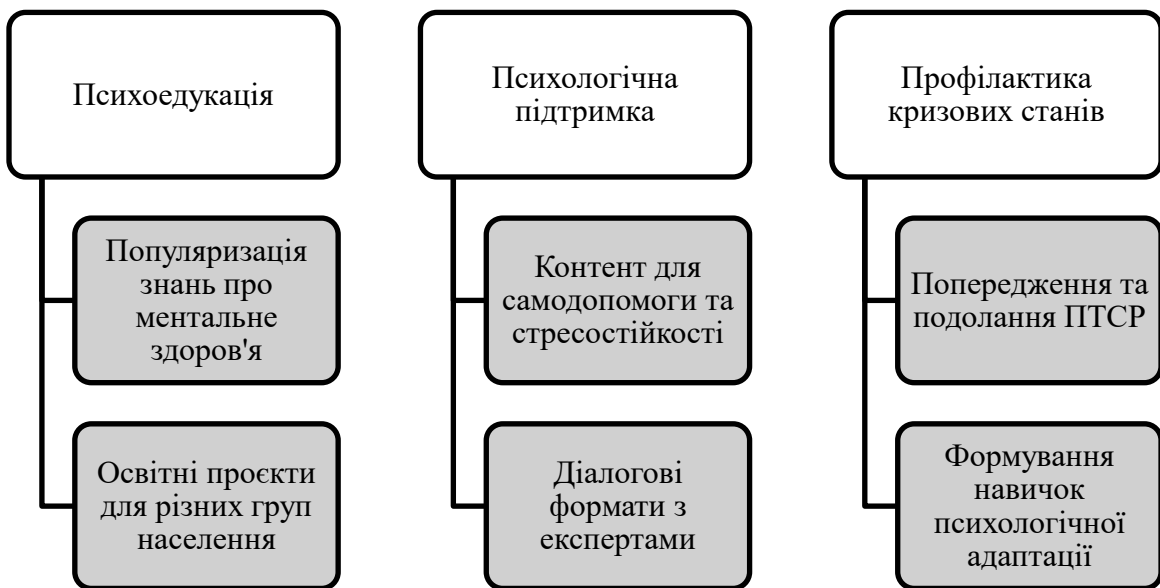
Психоедукація

Популяризація знань про ментальне здоров'я

Освітні проєкти для різних груп населення

Психологічна підтримка

Контент для самодопомоги та стресостійкості

Діалогові формати з експертами

Профілактика кризових станів

Попередження та подолання ПТСР

Формування навичок психологічної адаптації